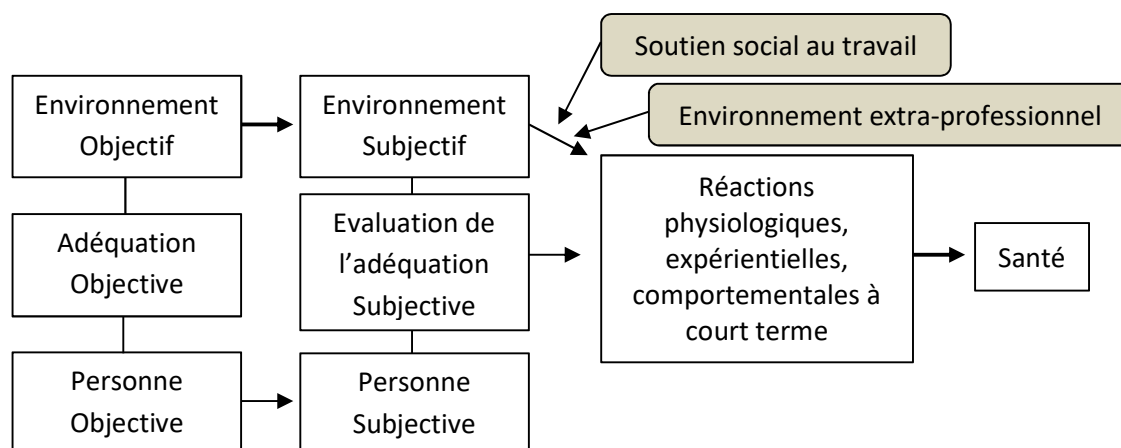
Soutien social au travail

Environnement extra-professionnel

Environnement Objectif

Environnement Subjectif

Adéquation Objective

Evaluation de l'adéquation Subjective

Réactions physiologiques, expérientielles, comportementales à court terme

Santé

Personne Objective

Personne Subjective